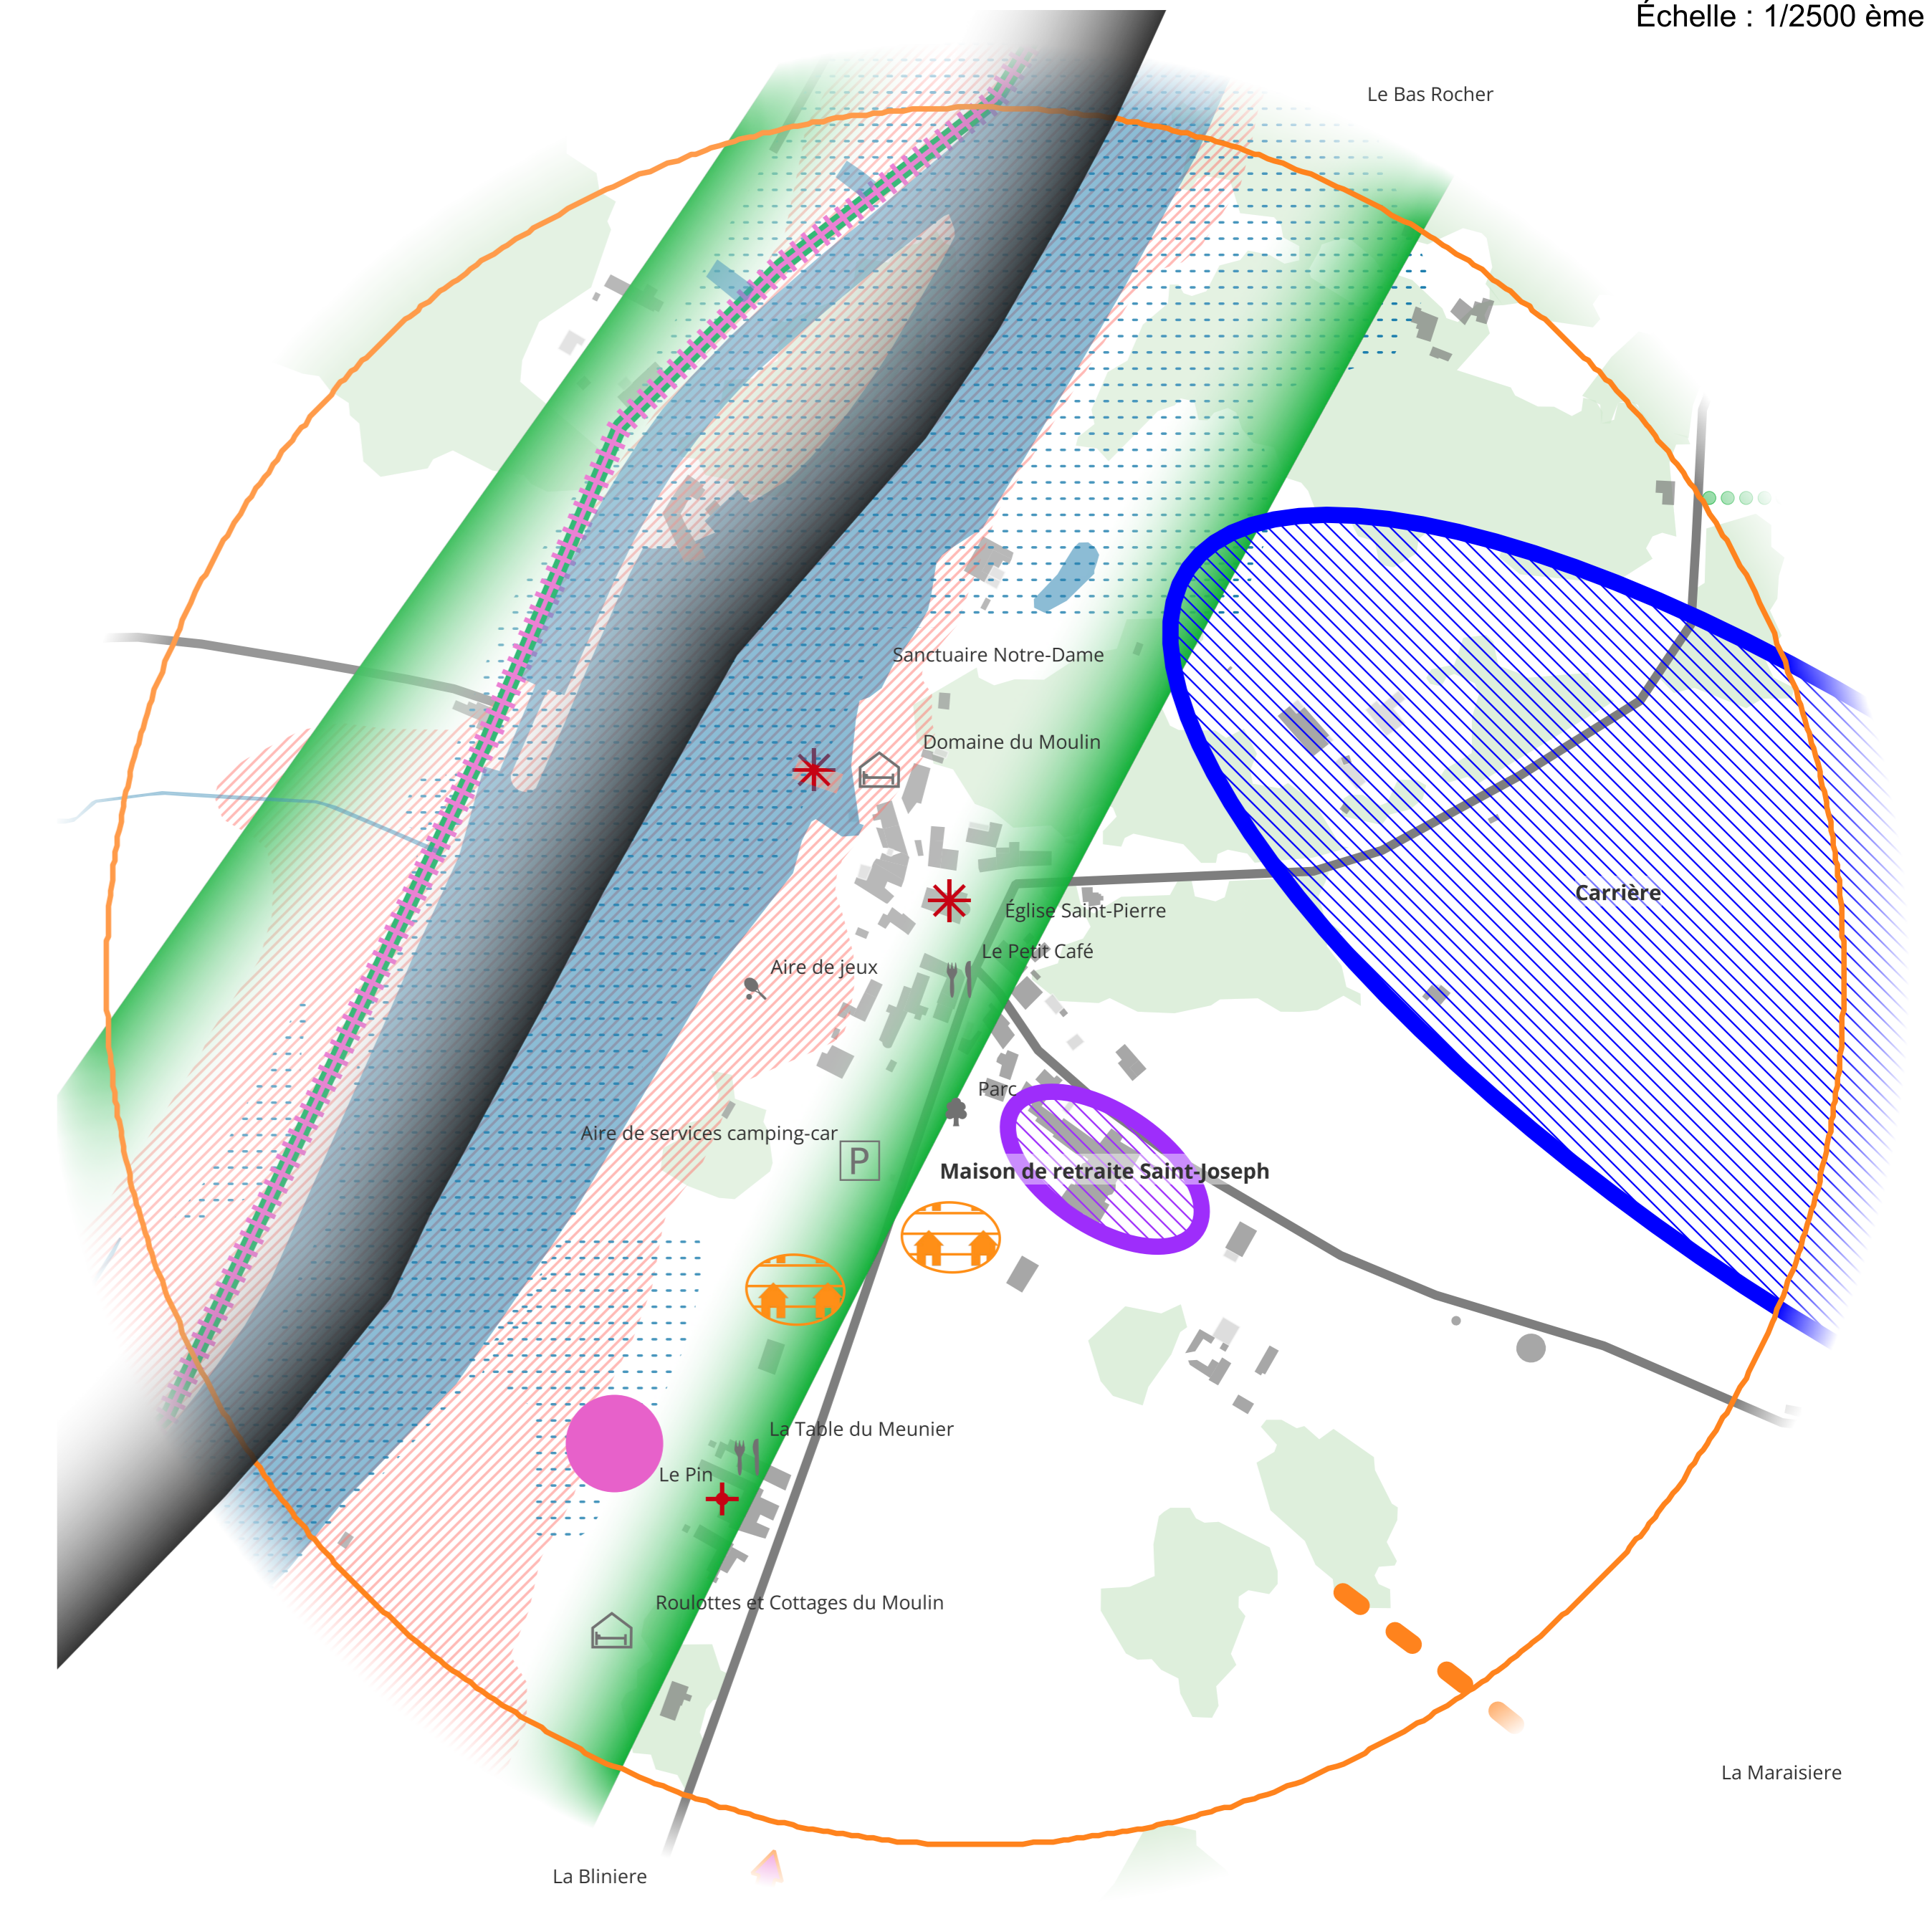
Échelle : 1/2500 ème

Le Bas Rocher

Sanctuaire Notre-Dame

Domaine du Moulin

Carrière

Église Saint-Pierre

Le Petit Café

Aire de jeux

Parc

Aire de services camping-car

P

Maison de retraite Saint-Joseph

La Table du Meunier

Le Pin

Roulottes et Cottages du Moulin

La Maraisiere

La Bliniere